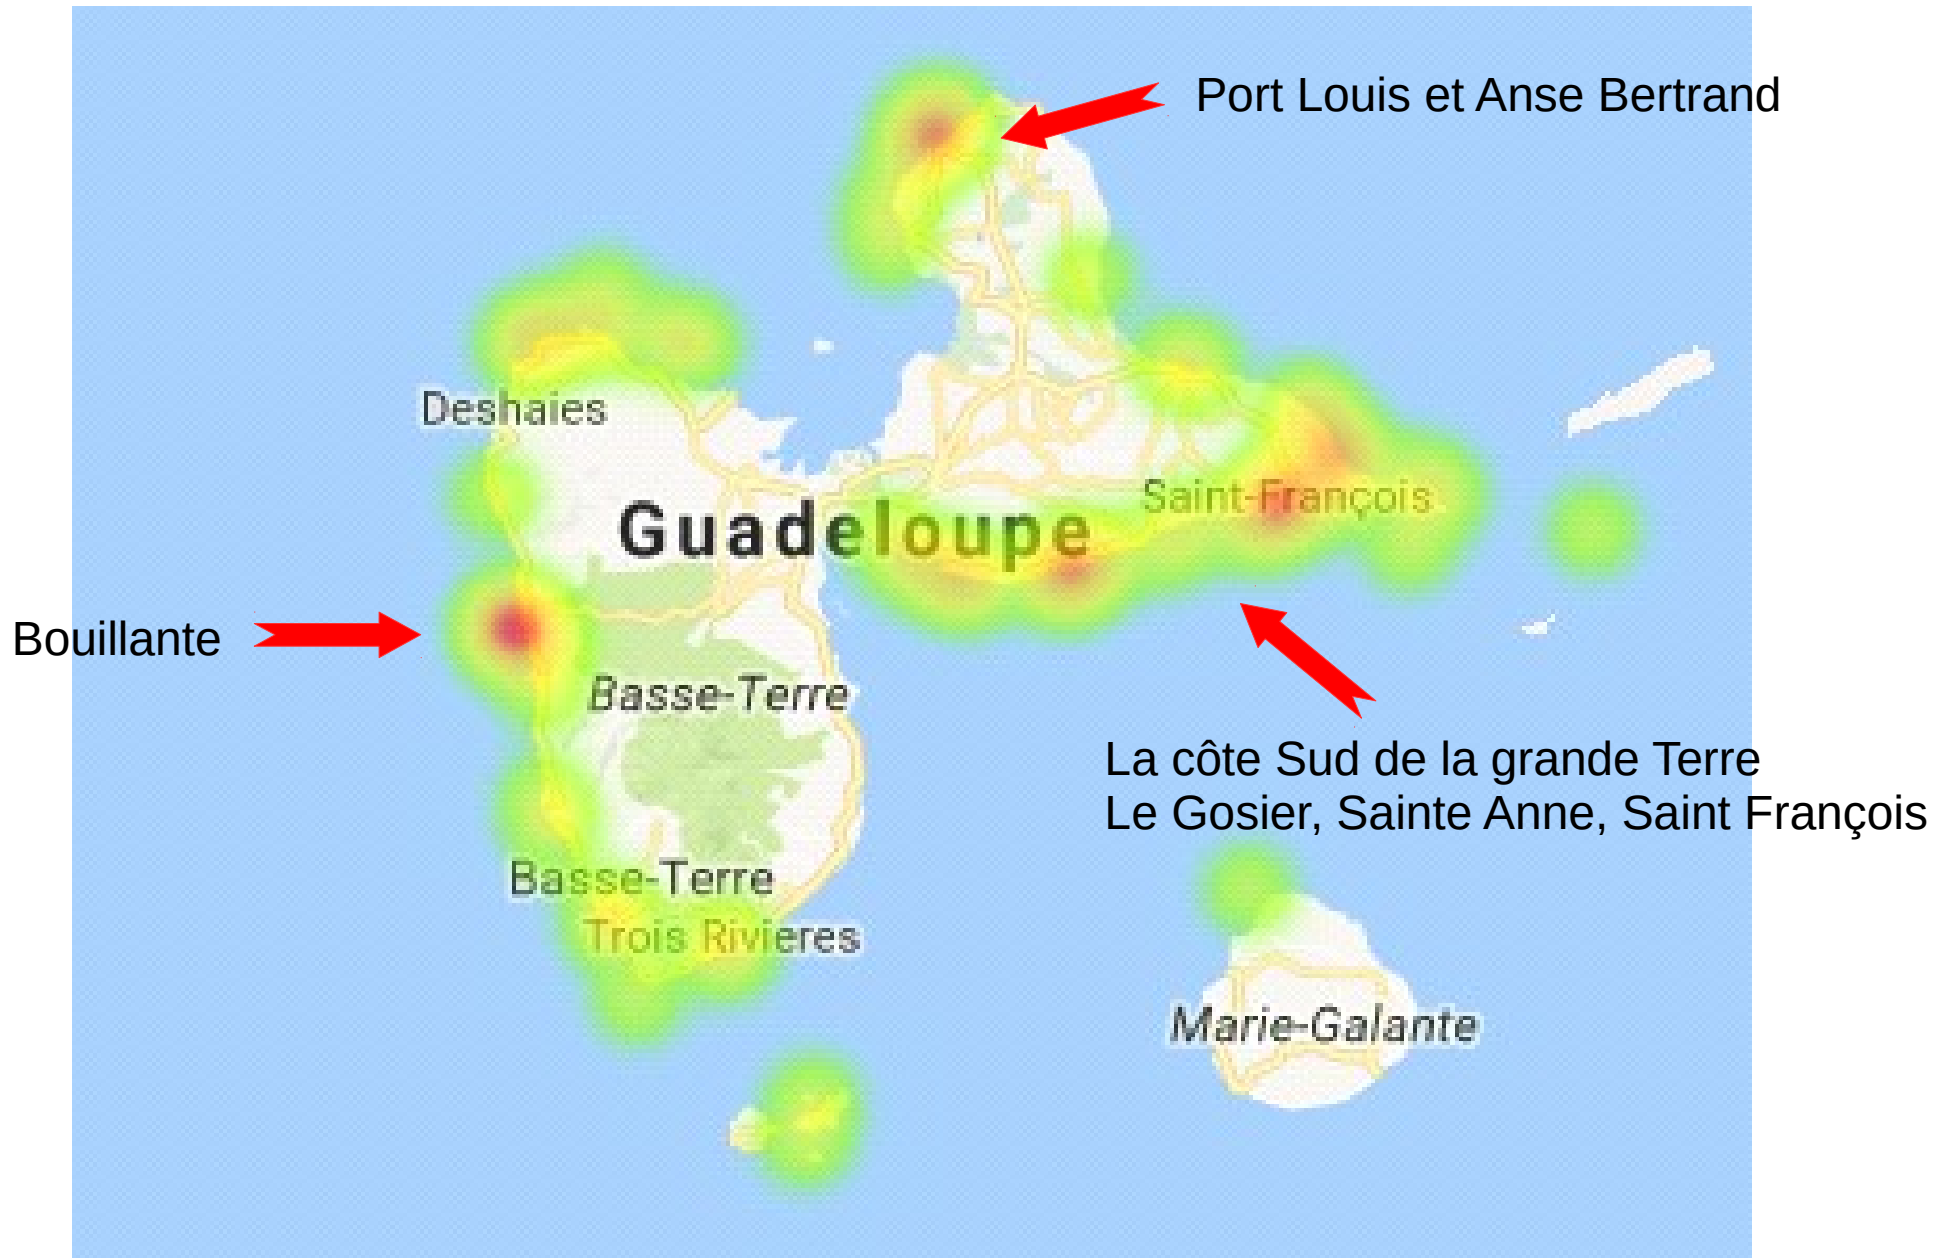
Port Louis et Anse Bertrand

Deshaies

Guadeloupe

Saint-François

Bouillante

Basse-Terre

La côte Sud de la grande Terre
Le Gosier, Sainte Anne, Saint François

Basse-Terre

Trois Rivieres

Marie-Galante